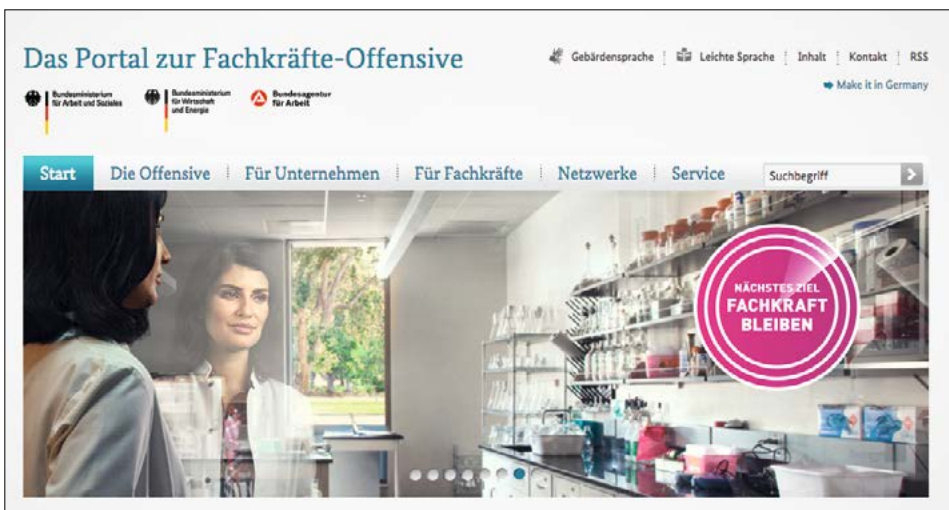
Das Portal zur Fachkräfte-Offensive

Gebärdensprache | Leichte Sprache | Inhalt | Kontakt | RSS

Make it in Germany

Bundesministerium für Arbeit und Soziales

Bundesministerium für Wirtschaft und Energie

Bundesagentur für Arbeit

Start | Die Offensive | Für Unternehmen | Für Fachkräfte | Netzwerke | Service

Suchbegriff

NÄCHSTES ZIEL FACHKRAFT BLEIBEN